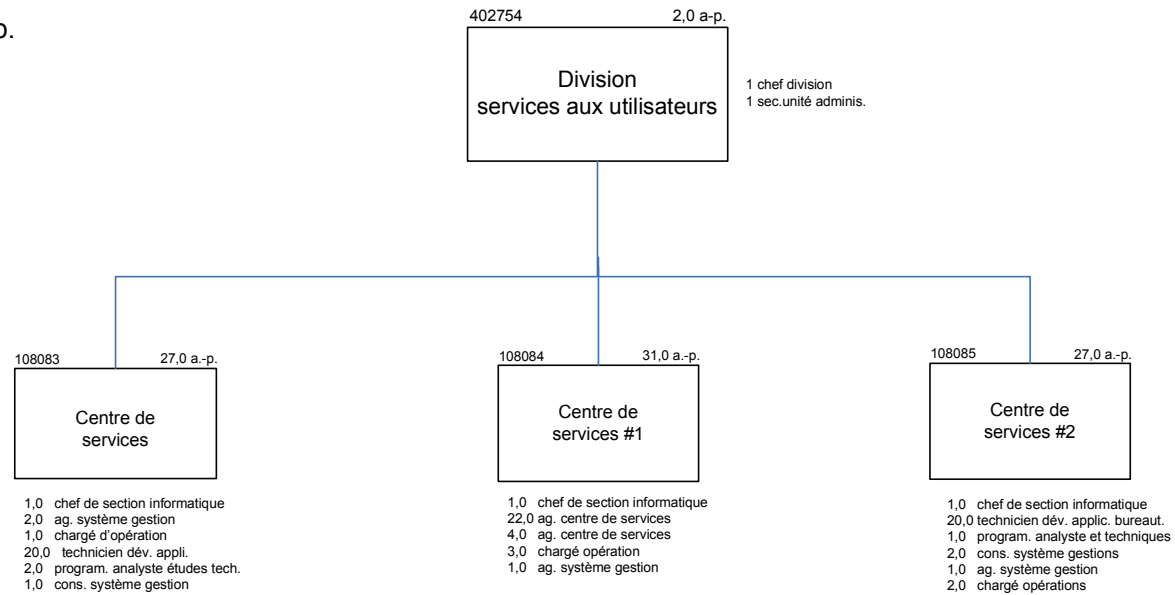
o.

402754 2,0 a-p.

Division services aux utilisateurs

1 chef division
1 sec.unité adminis.

108083 27,0 a.-p.

Centre de services

1,0 chef de section informatique
2,0 ag. système gestion
1,0 chargé d'opération
20,0 technicien dév. appli.
2,0 program. analyste études tech.
1,0 cons. système gestion

108084 31,0 a.-p.

Centre de services #1

1,0 chef de section informatique
22,0 ag. centre de services
4,0 ag. centre de services
3,0 chargé opération
1,0 ag. système gestion

108085 27,0 a.-p.

Centre de services #2

1,0 chef de section informatique
20,0 technicien dév. applic. bureaut.
1,0 program. analyste et techniques
2,0 cons. système gestions
1,0 ag. système gestion
2,0 chargé opérations